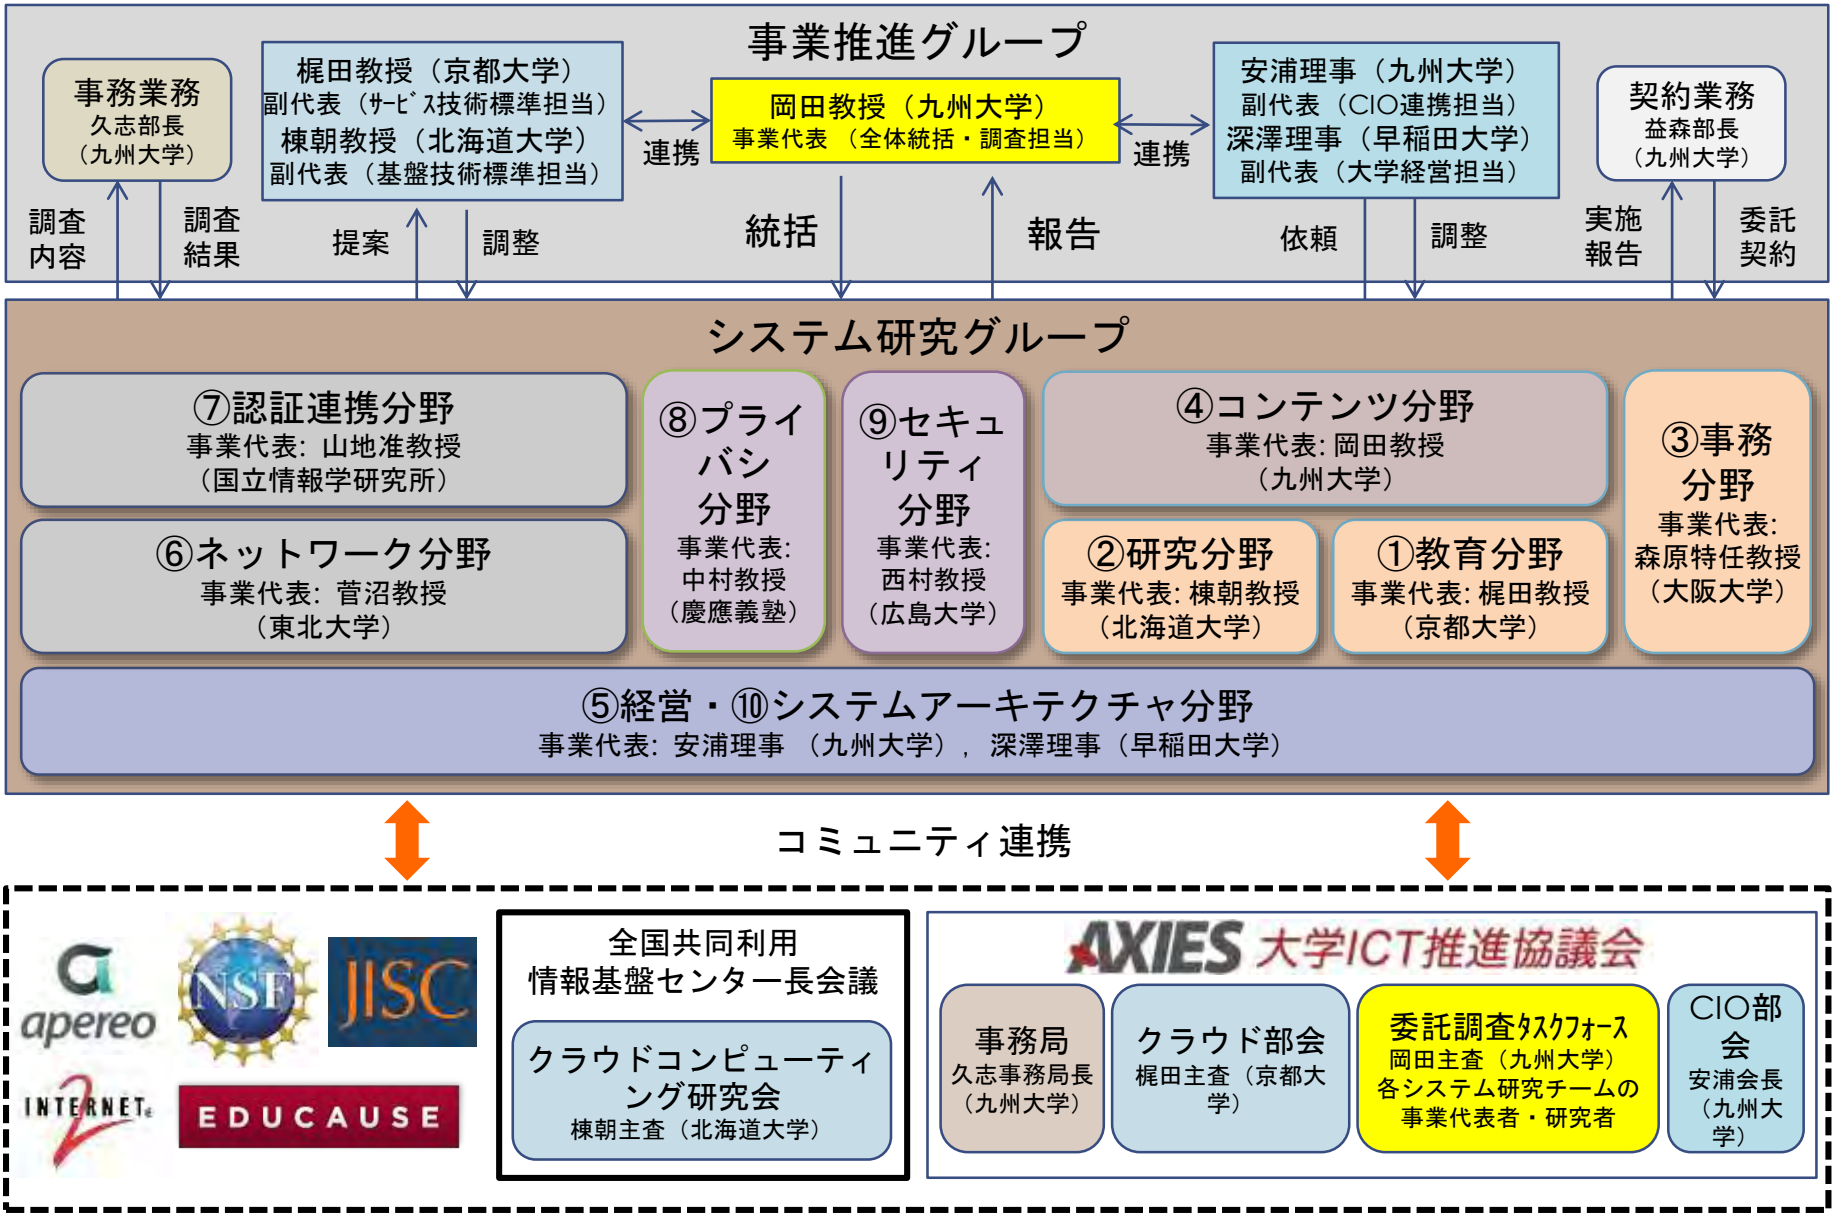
事業推進グループ

事務業務
久志部長
（九州大学）

梶田教授（京都大学）
副代表（ｻｰﾋﾞｽ技術標準担当）
棟朝教授（北海道大学）
副代表（基盤技術標準担当）

岡田教授（九州大学）
事業代表（全体統括・調査担当）

安浦理事（九州大学）
副代表（CIO連携担当）
深澤理事（早稲田大学）
副代表（大学経営担当）

契約業務
益森部長
（九州大学）

連携
連携

調査内容
調査結果
提案
調整
統括
報告
依頼
調整
実施報告
委託契約

システム研究グループ

⑦認証連携分野
事業代表: 山地准教授
（国立情報学研究所）

⑧プライバシ分野
事業代表:
中村教授
（慶應義塾）

⑨セキュリティ分野
事業代表:
西村教授
（広島大学）

④コンテンツ分野
事業代表: 岡田教授
（九州大学）

③事務分野
事業代表:
森原特任教授
（大阪大学）

⑥ネットワーク分野
事業代表: 菅沼教授
（東北大学）

②研究分野
事業代表: 棟朝教授
（北海道大学）

①教育分野
事業代表: 梶田教授
（京都大学）

⑤経営・⑩システムアーキテクチャ分野
事業代表: 安浦理事 （九州大学），深澤理事（早稲田大学）

コミュニティ連携

apereo
NSF
JISC
INTERNET2
EDUCAUSE

全国共同利用
情報基盤センター長会議

クラウドコンピューティング研究会
棟朝主査（北海道大学）

AXIES 大学ICT推進協議会

事務局
久志事務局長
（九州大学）

クラウド部会
梶田主査（京都大学）

委託調査ﾀｽｸﾌｫｰｽ
岡田主査（九州大学）
各システム研究チームの
事業代表者・研究者

CIO部会
安浦会長
（九州大学）